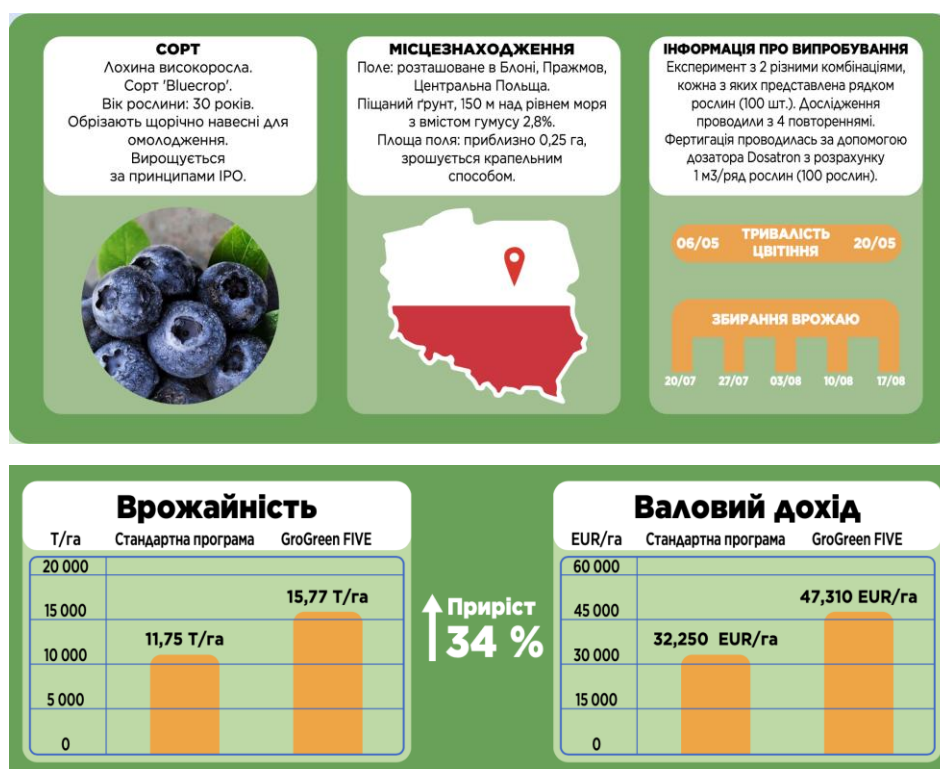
СОРТ
Лохина високоросла.
Сорт 'Bluecrop'.
Вік рослини: 30 років.
Обрізають щорічно навесні для омолодження.
Вирощується за принципами IPO.

МІСЦЕЗНАХОДЖЕННЯ
Поле: розташоване в Блоні, Пражмов, Центральна Польща.
Піщаний ґрунт, 150 м над рівнем моря з вмістом гумусу 2,8%.
Площа поля: приблизно 0,25 га, зрошується крапельним способом.

ІНФОРМАЦІЯ ПРО ВИПРОБУВАННЯ
Експеримент з 2 різними комбінаціями, кожна з яких представлена рядком рослин (100 шт.). Дослідження проводили з 4 повтореннями.
Фертигація проводилась за допомогою дозатора Dosatron з розрахунку 1 м3/ряд рослин (100 рослин).

06/05 ТРИВАЛІСТЬ ЦВІТІННЯ 20/05

ЗБИРАННЯ ВРОЖАЮ
20/07 27/07 03/08 10/08 17/08

Врожайність
| Т/га | Стандартна програма | GroGreen FIVE |
|---|---|---|
| 20 000 | | |
| 15 000 | | 15,77 Т/га |
| 10 000 | 11,75 Т/га | |
| 5 000 | | |
| 0 | | |

Приріст
34 %

Валовий дохід
| EUR/га | Стандартна програма | GroGreen FIVE |
|---|---|---|
| 60 000 | | |
| 45 000 | | 47,310 EUR/га |
| 30 000 | 32,250 EUR/га | |
| 15 000 | | |
| 0 | | |